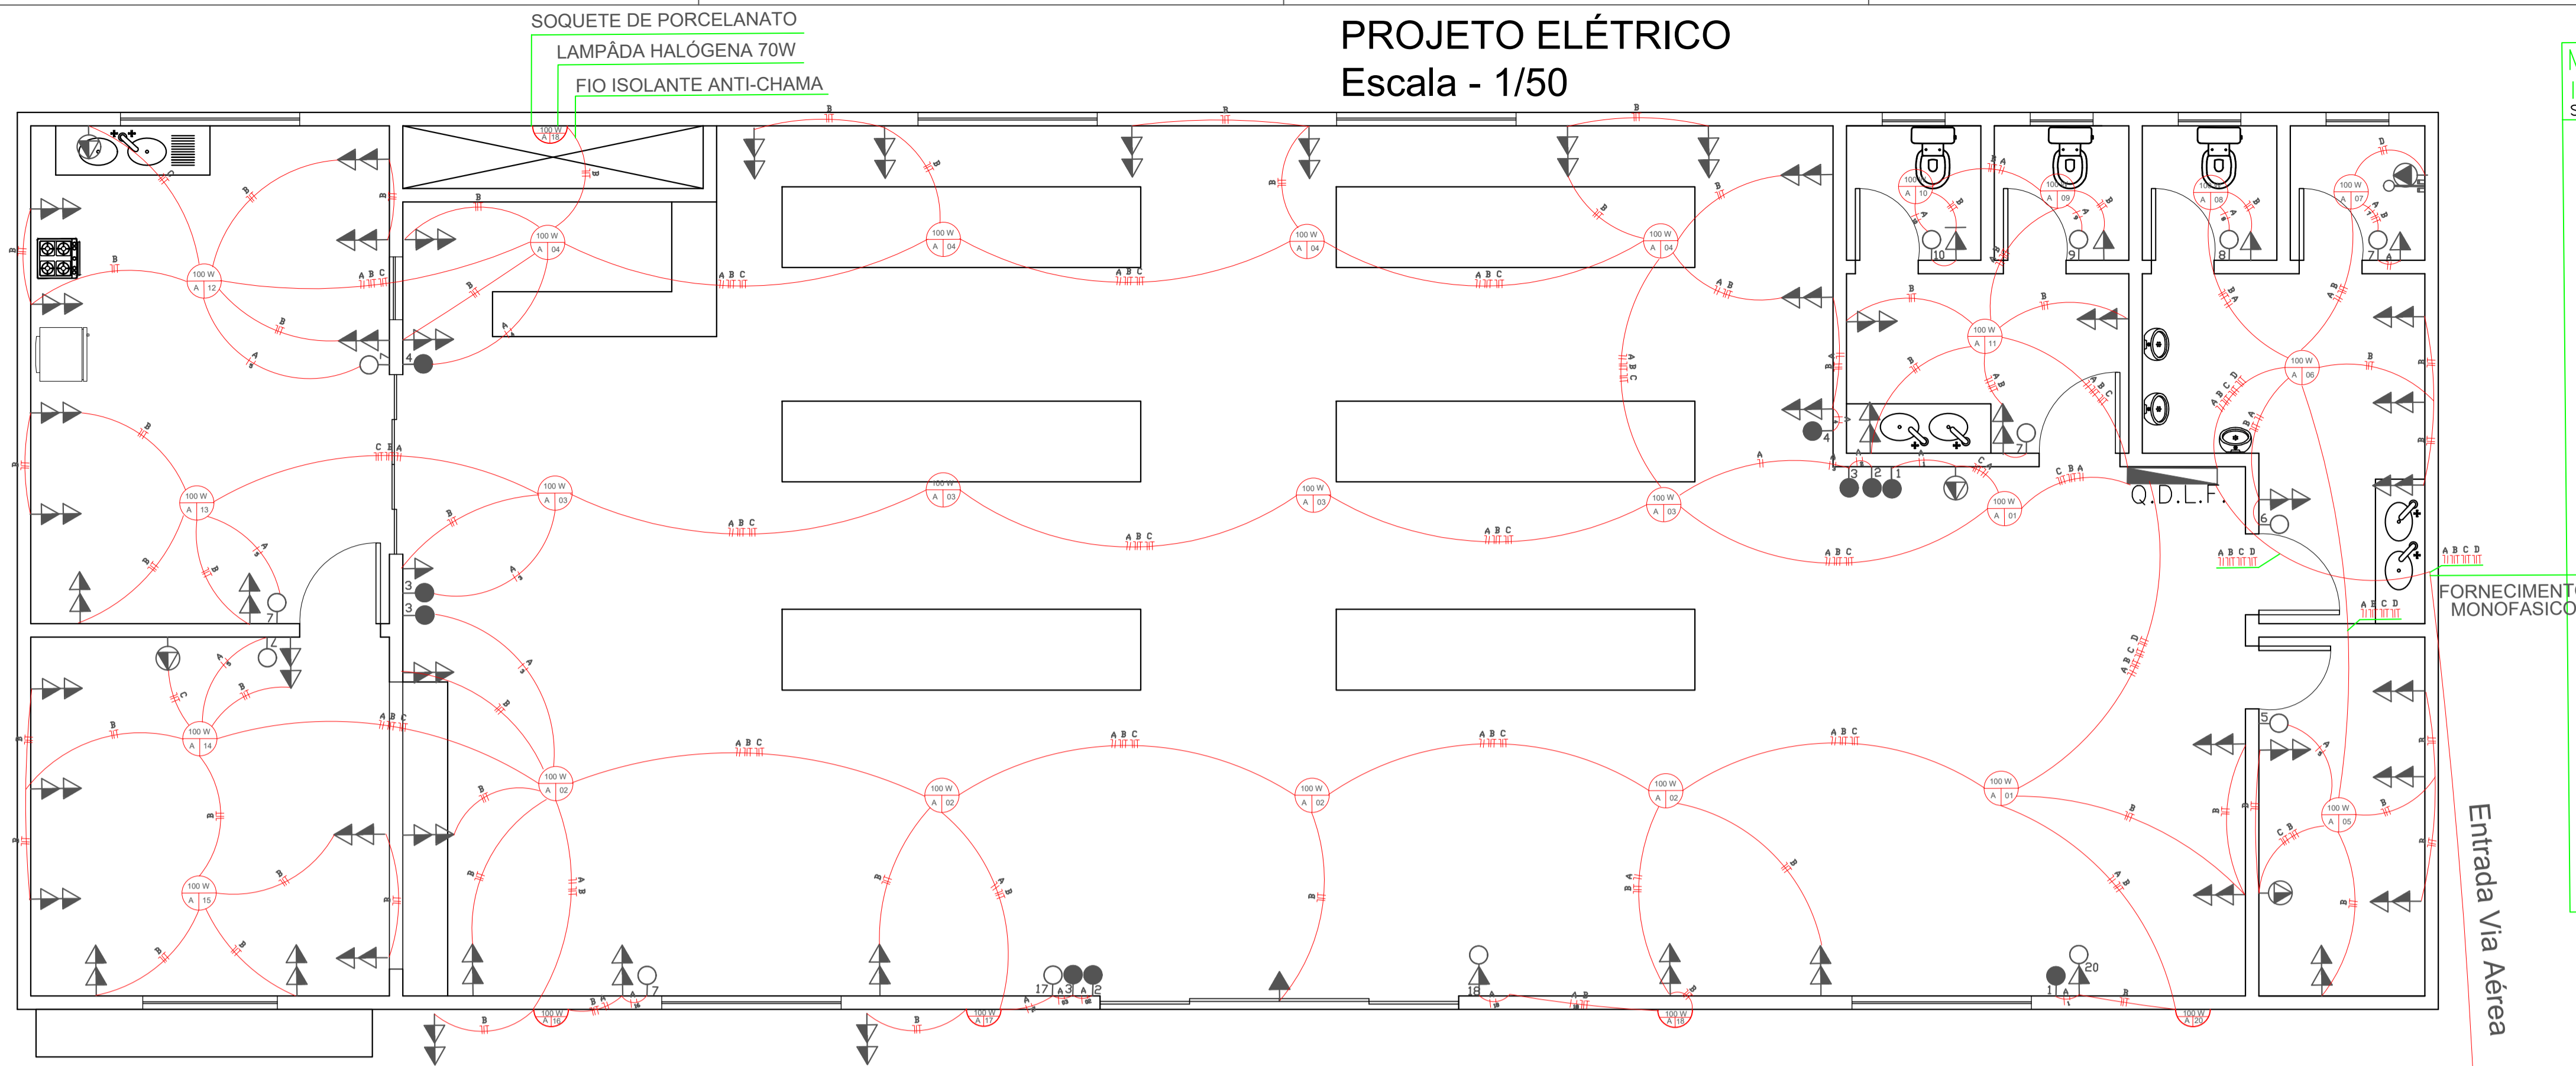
SOQUETE DE PORCELANATO
LAMPÂDA HALÓGENA 70W
FIO ISOLANTE ANTI-CHAMA

PROJETO ELÉTRICO
Escala - 1/50

Q.D.L.F.

FORNECIMENTO
MONOFASICO

Entrada Via Aérea

100 W A 12
100 W A 04
100 W A 04
100 W A 04
100 W A 04
100 W A 10
100 W A 09
100 W A 08
100 W A 07
100 W A 11
100 W A 06
100 W A 13
100 W A 03
100 W A 03
100 W A 03
100 W A 03
100 W A 01
100 W A 14
100 W A 02
100 W A 02
100 W A 02
100 W A 02
100 W A 01
100 W A 05
100 W A 15
100 W A 16
100 W A 17
100 W A 18
100 W A 20